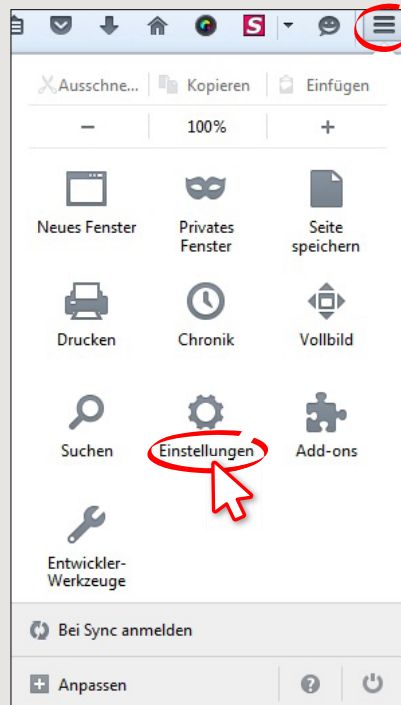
Ausschne... Kopieren Einfügen

− 100% +

Neues Fenster

Privates Fenster

Seite speichern

Drucken

Chronik

Vollbild

Suchen

Einstellungen

Add-ons

Entwickler-Werkzeuge

Bei Sync anmelden

Anpassen